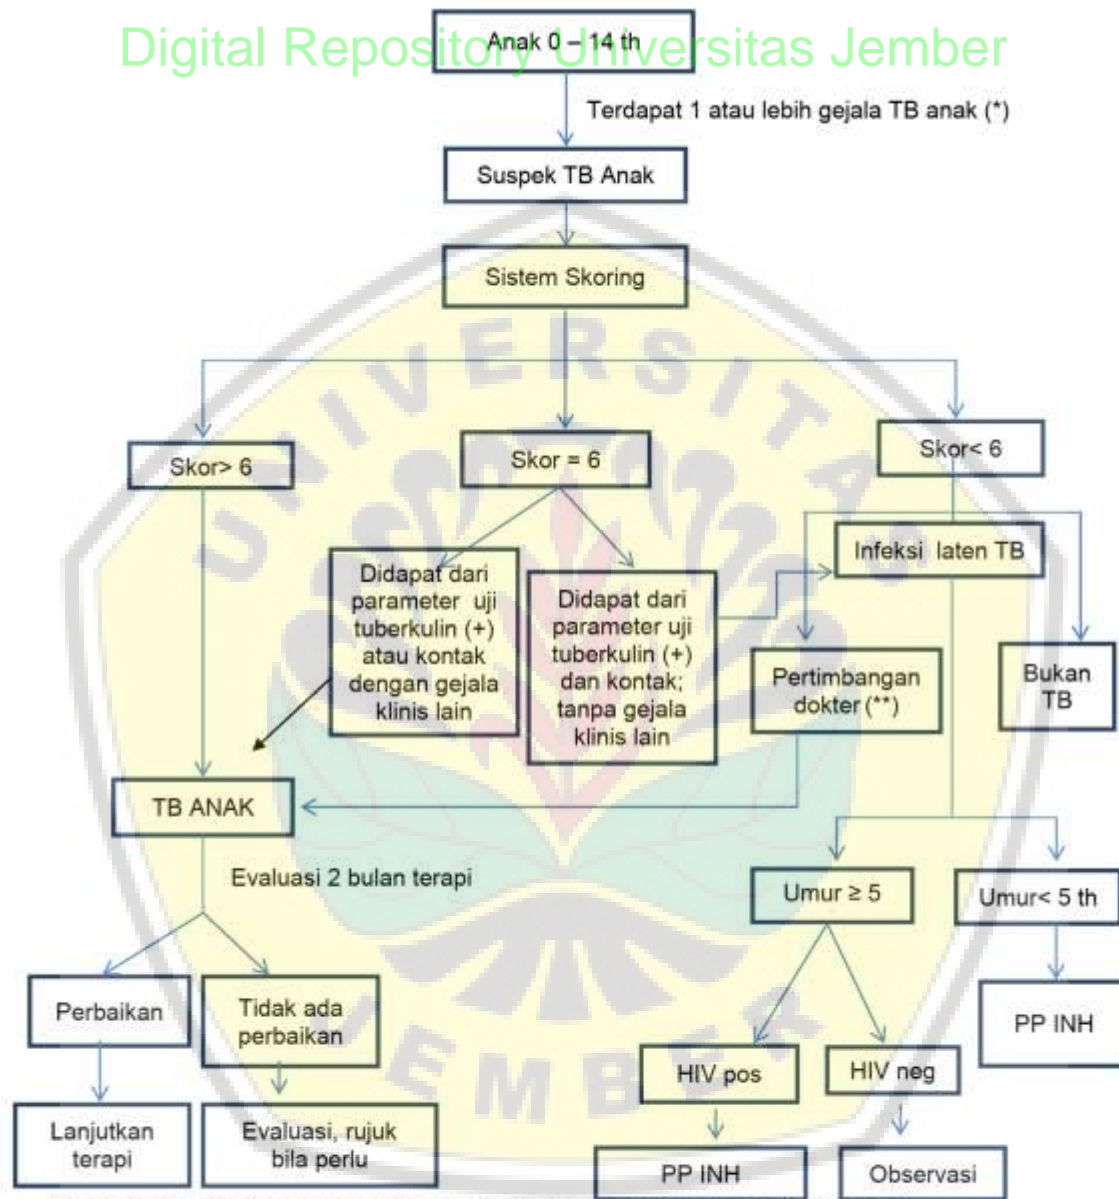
Digital Repository Universitas Jember

Anak 0 – 14 th

Terdapat 1 atau lebih gejala TB anak (*)

Suspek TB Anak

Sistem Skoring

Skor> 6

Skor = 6

Skor< 6

Didapat dari parameter uji tuberkulin (+) atau kontak dengan gejala klinis lain

Didapat dari parameter uji tuberkulin (+) dan kontak; tanpa gejala klinis lain

Infeksi laten TB

Pertimbangan dokter (**)

Bukan TB

TB ANAK

Evaluasi 2 bulan terapi

Umur ≥ 5

Umur< 5 th

Perbaikan

Tidak ada perbaikan

PP INH

HIV pos

HIV neg

Lanjutkan terapi

Evaluasi, rujuk bila perlu

PP INH

Observasi